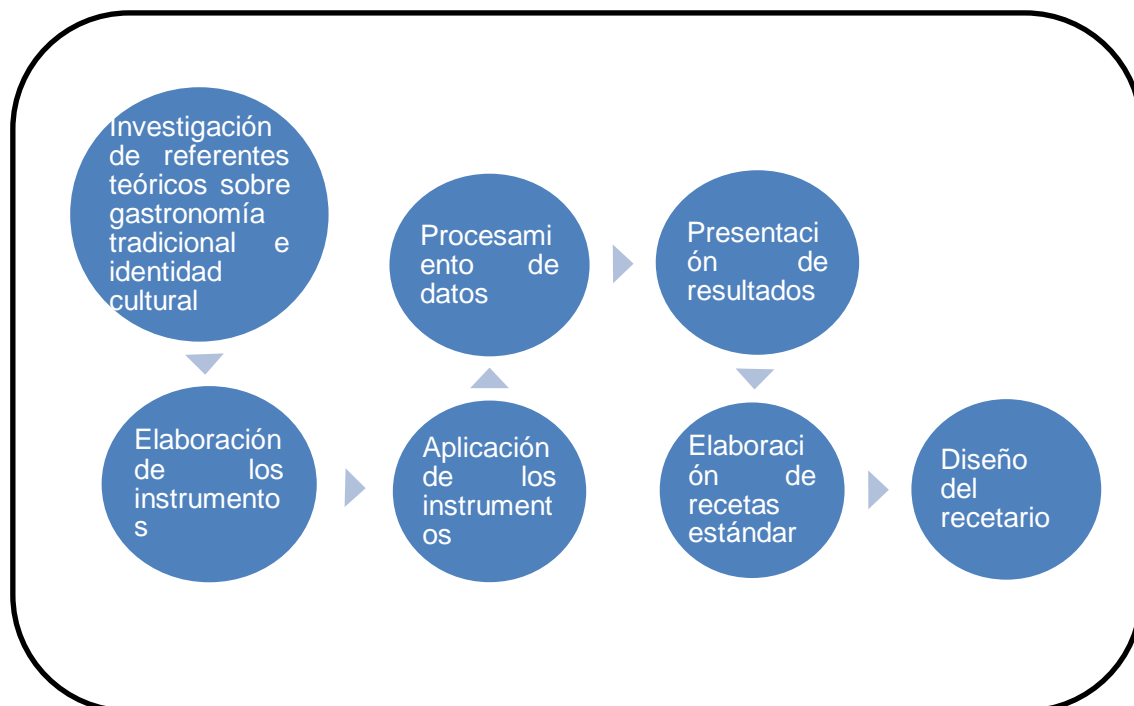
Investigación de referentes teóricos sobre gastronomía tradicional e identidad cultural

Elaboración de los instrumentos

Aplicación de los instrumentos

Procesamiento de datos

Presentación de resultados

Elaboración de recetas estándar

Diseño del recetario